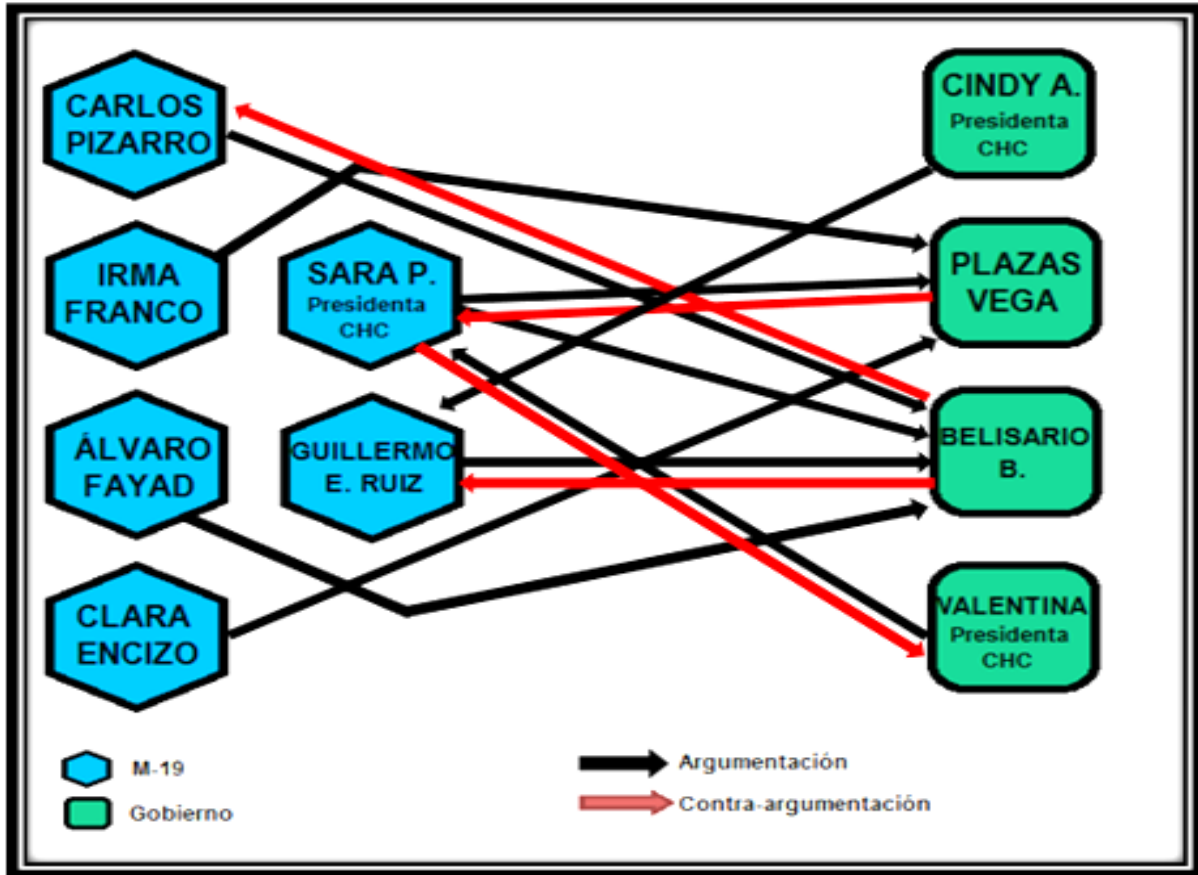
CARLOS PIZARRO

IRMA FRANCO

SARA P. Presidenta CHC

ÁLVARO FAYAD

GUILLERMO E. RUIZ

CLARA ENCIZO

CINDY A. Presidenta CHC

PLAZAS VEGA

BELISARIO B.

VALENTINA Presidenta CHC

M-19

Gobierno

Argumentación

Contra-argumentación